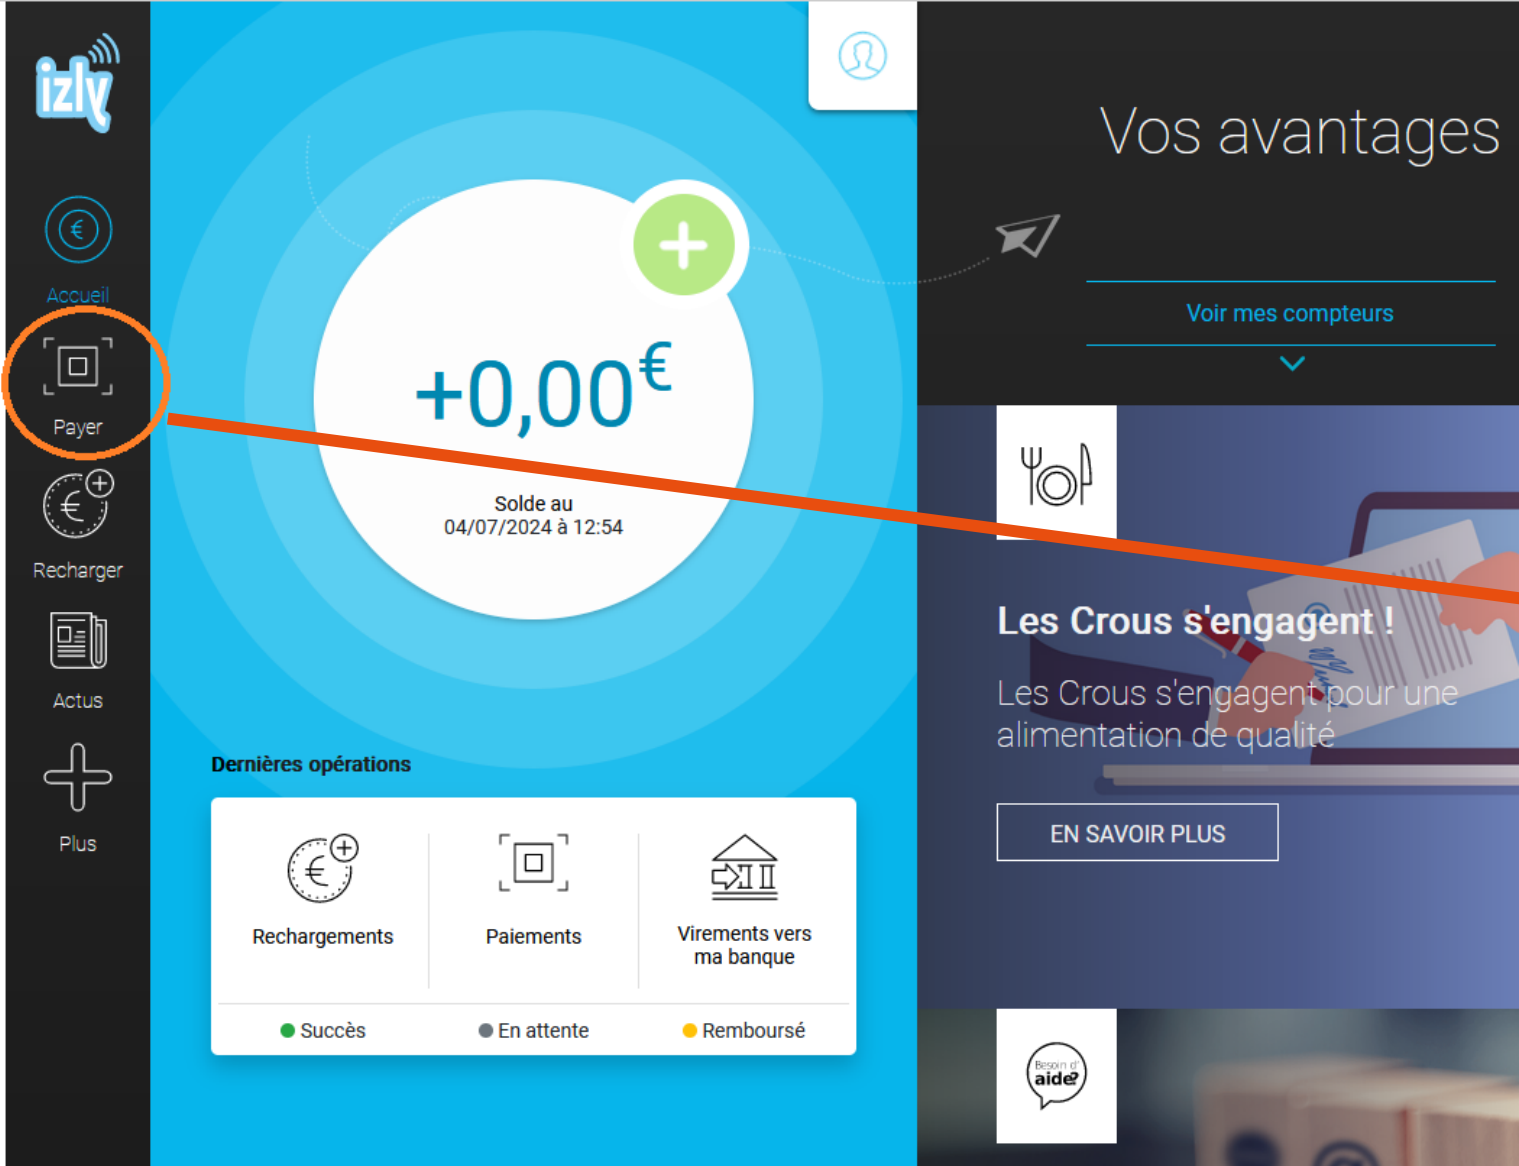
izly

Accueil

Payer

Recharger

Actus

Plus

+0,00€

Solde au 04/07/2024 à 12:54

Dernières opérations

Rechargements

Paiements

Virements vers ma banque

Succès

En attente

Remboursé

Vos avantages

Voir mes compteurs

Les Crous s'engagent !

Les Crous s'engagent pour une alimentation de qualité

EN SAVOIR PLUS

Besoin d' aide?